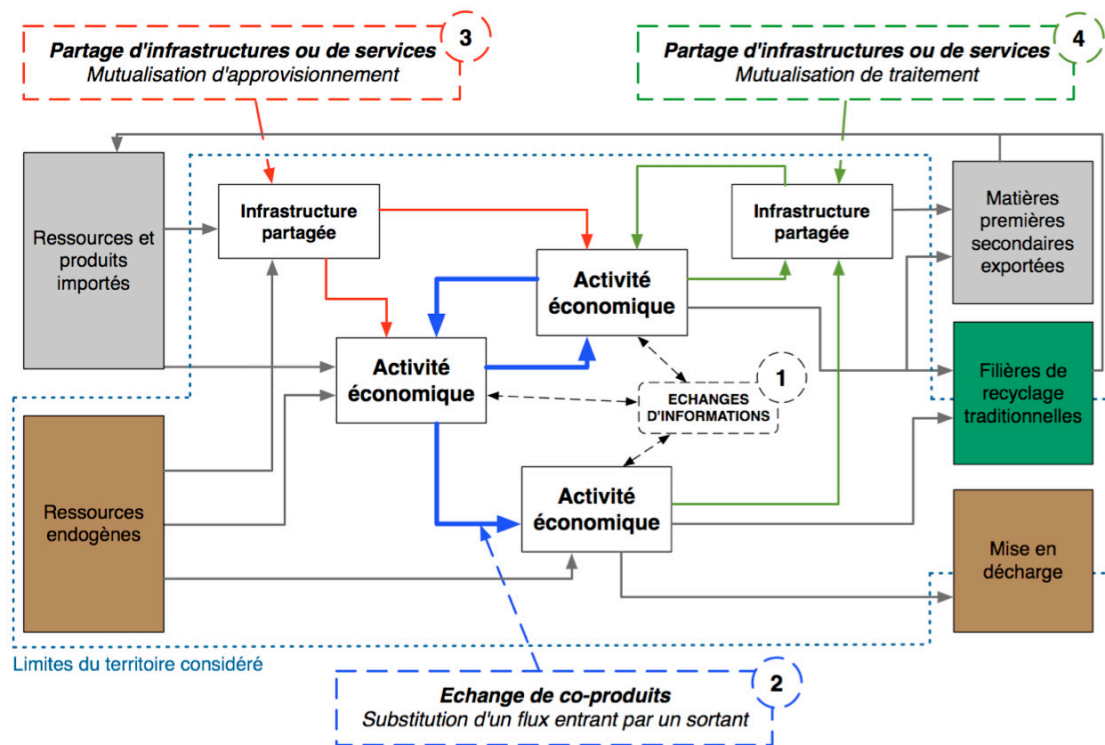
Partage d'infrastructures ou de services
Mutualisation d'approvisionnement
3

Partage d'infrastructures ou de services
Mutualisation de traitement
4

Ressources et produits importés

Infrastructure partagée

Activité économique

Infrastructure partagée

Matières premières secondaires exportées

Activité économique

ECHANGES D'INFORMATIONS
1

Filières de recyclage traditionnelles

Ressources endogènes

Activité économique

Mise en décharge

Limites du territoire considéré

Echange de co-produits
Substitution d'un flux entrant par un sortant
2